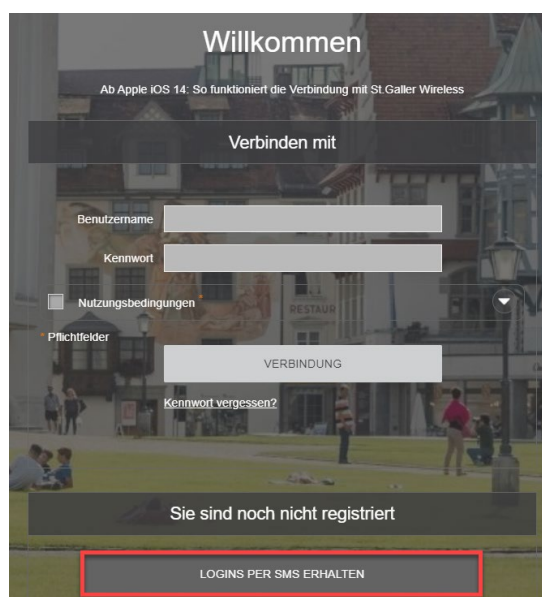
Willkommen

Ab Apple iOS 14: So funktioniert die Verbindung mit St.Galler Wireless

Verbinden mit

Benutzername

Kennwort

Nutzungsbedingungen *

* Pflichtfelder

VERBINDUNG

Kennwort vergessen?

RESTAUR

Sie sind noch nicht registriert

LOGINS PER SMS ERHALTEN